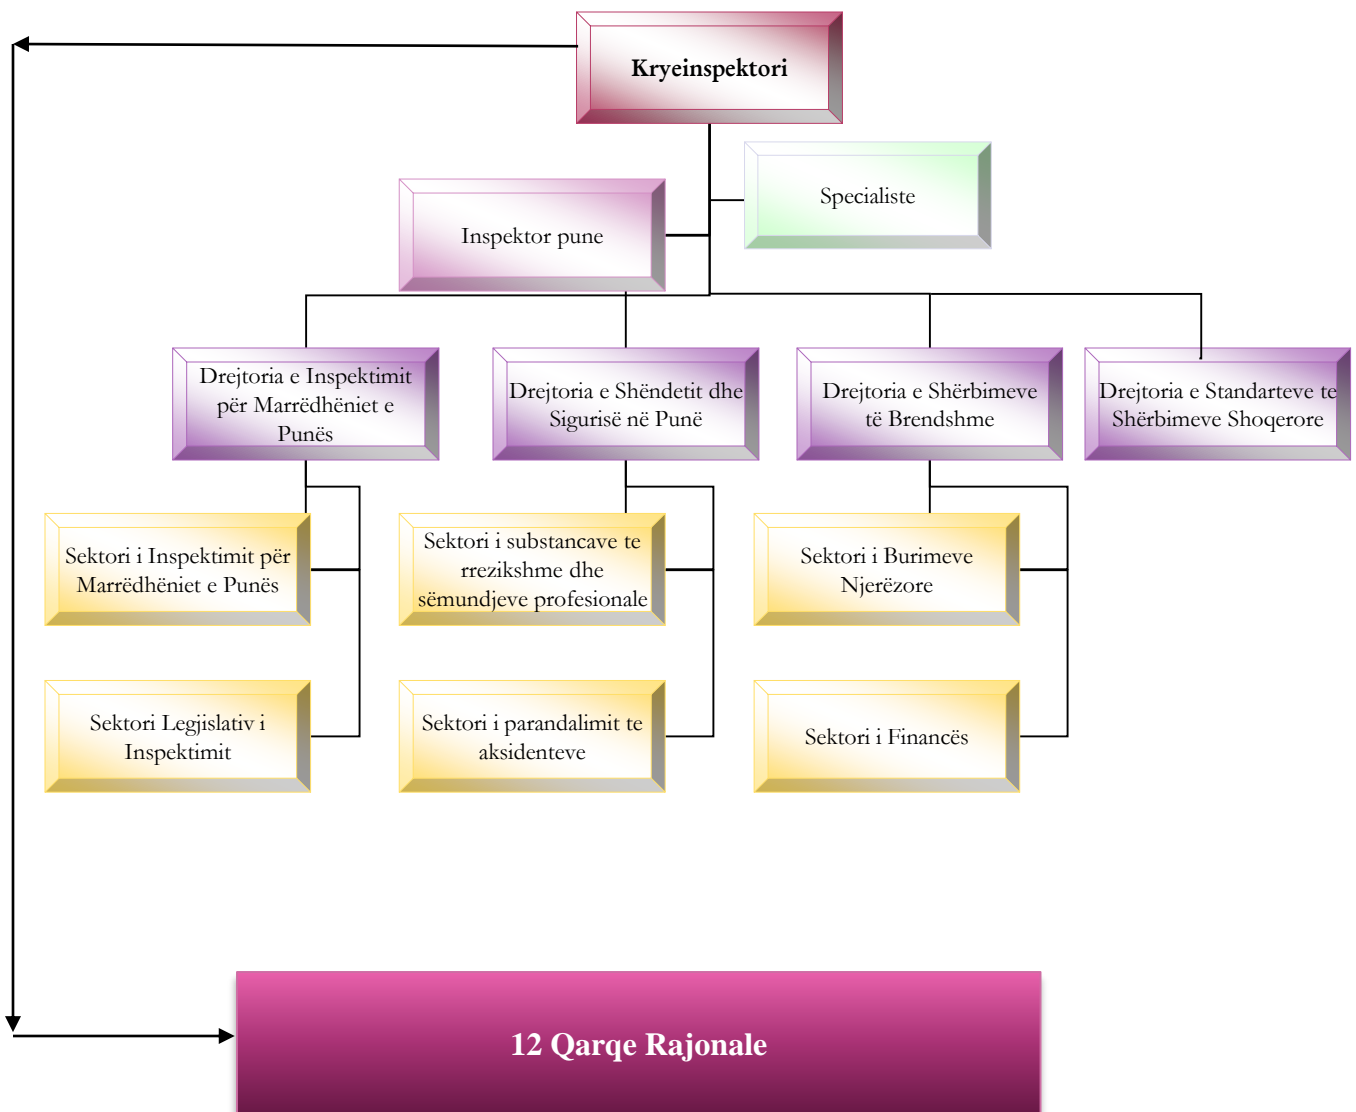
Kryeinspektori

Specialiste

Inspektor pune

Drejtoria e Inspektimit për Marrëdhëniet e Punës

Drejtoria e Shëndetit dhe Sigurisë në Punë

Drejtoria e Shërbimeve të Brendshme

Drejtoria e Standarteve te Shërbimeve Shoqerore

Sektori i Inspektimit për Marrëdhëniet e Punës

Sektori Legjislativ i Inspektimit

Sektori i substancave te rrezikshme dhe sëmundjeve profesionale

Sektori i parandalimit te aksidenteve

Sektori i Burimeve Njerëzore

Sektori i Financës

12 Qarqe Rajonale